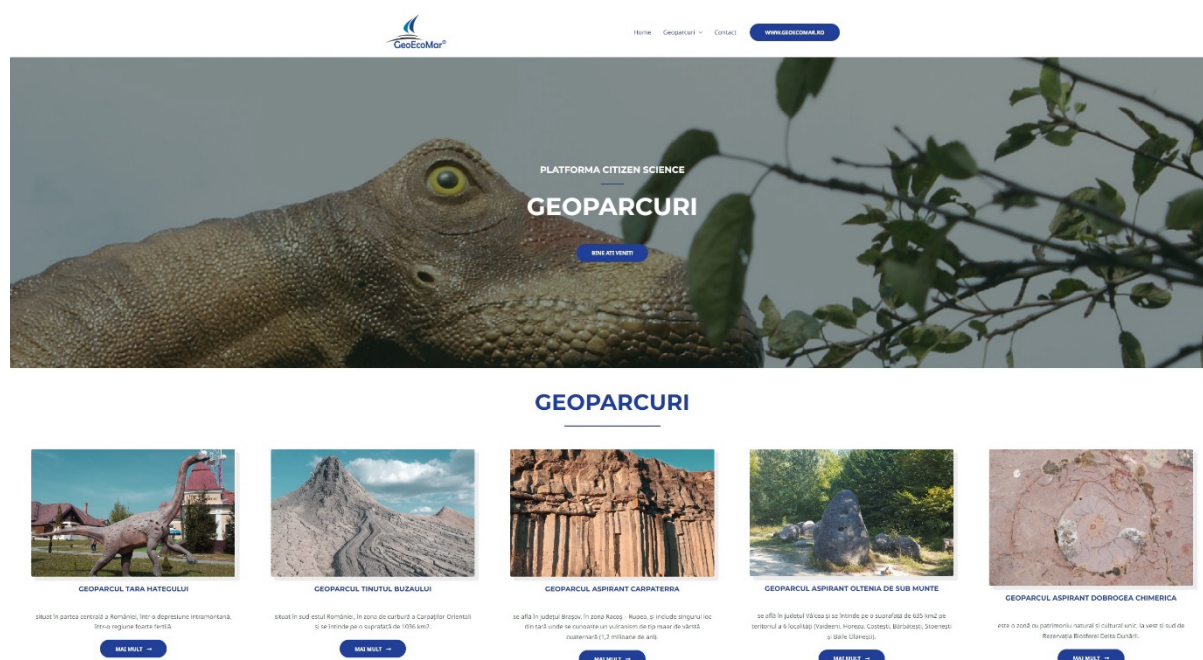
GeoEcoMar®

Home Geoparcuri Contact WWW.GEOECOMAR.RO

PLATFORMA CITIZEN SCIENCE

GEOPARCURI

BINE ATI VENIT!

GEOPARCURI

GEOPARCUL TARA HATEGULUI

situat în partea centrală a României, într-o depresiune intramontană, într-o regiune foarte fertilă.

MAI MULT →

GEOPARCUL TINUTUL BUZAULUI

situat în sud estul României, în zona de curbură a Carpaților Orientali și se întinde pe o suprafață de 1036 km2

MAI MULT →

GEOPARCUL ASPIRANT CARPATERRA

se află în județul Brașov, în zona Racoș - Rupea, și include singurul loc din țară unde se cunoaște un vulcanism de tip maar de vârstă cuaternară (1,2 milioane de ani).

MAI MULT →

GEOPARCUL ASPIRANT OLTENIA DE SUB MUNTE

se află în județul Vâlcea și se întinde pe o suprafață de 635 km2 pe teritoriul a 6 localități (Vaideeni, Horezu, Costești, Bărbătești, Stoenești și Băile Olănești).

MAI MULT →

GEOPARCUL ASPIRANT DOBROGEA CHIMERICA

este o zonă cu patrimoniu natural și cultural unic, la vest și sud de Rezervația Biosferei Delta Dunării.

MAI MULT →